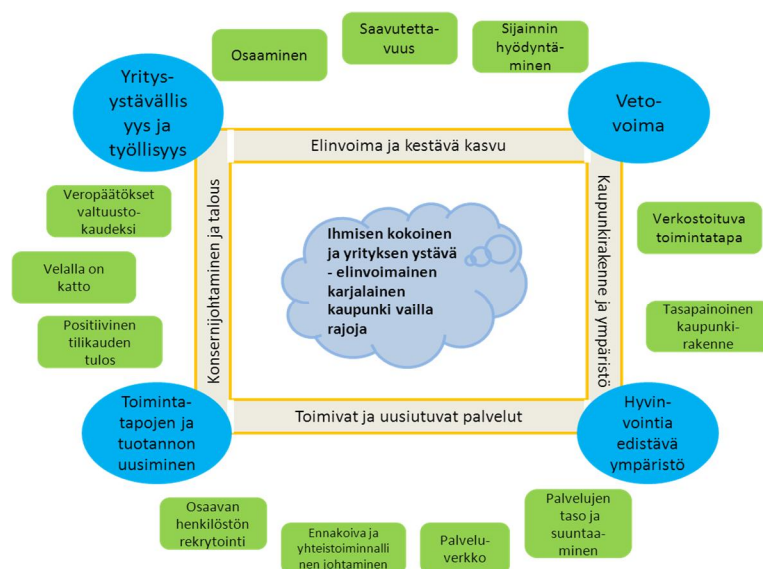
Osaaminen

Saavutettavuus

Sijainnin hyödyntäminen

Yritysystävällisyys ja työllisyys

Vetovoima

Elinvoima ja kestävä kasvu

Veropäätökset valtuustokaudeksi

Velalla on katto

Positiivinen tilikauden tulos

Konsernijohtaminen ja talous

Ihmisen kokoinen ja yrityksen ystävä - elinvoimainen karjalainen kaupunki vailla rajoja

Kaupunkirakenne ja ympäristö

Verkostoituva toimintatapa

Tasapainoinen kaupunkirakenne

Toimintatapojen ja tuotannon uusiminen

Toimivat ja uusiutuvat palvelut

Hyvinvointia edistävä ympäristö

Osaavan henkilöstön rekrytointi

Ennakoiva ja yhteistoiminnallinen johtaminen

Palveluverkko

Palvelujen taso ja suuntaaminen